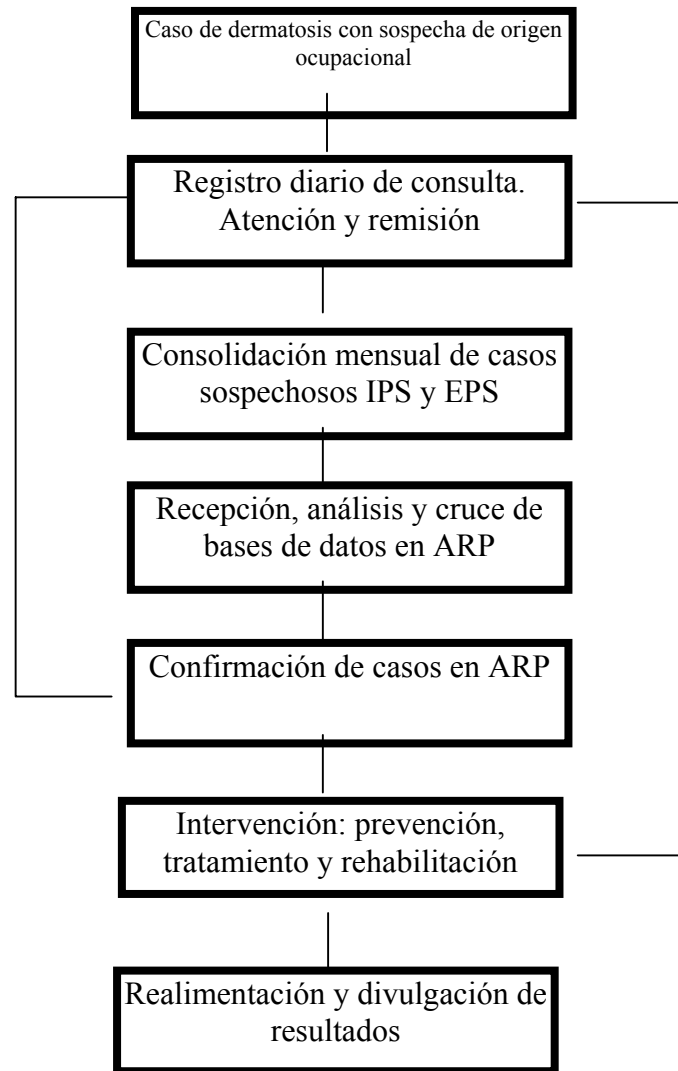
Caso de dermatosis con sospecha de origen ocupacional

Registro diario de consulta. Atención y remisión

Consolidación mensual de casos sospechosos IPS y EPS

Recepción, análisis y cruce de bases de datos en ARP

Confirmación de casos en ARP

Intervención: prevención, tratamiento y rehabilitación

Realimentación y divulgación de resultados